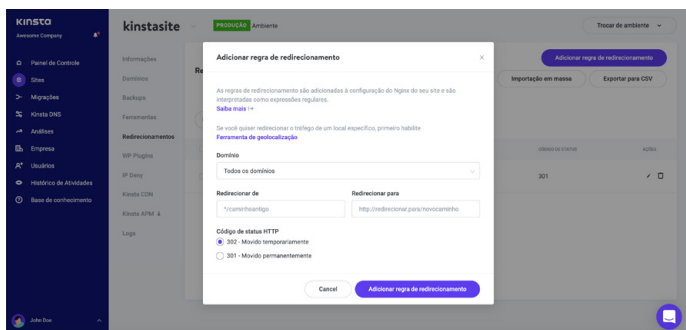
KINSTA
Awesome Company

Painel de Controle
Sites
Migrações
Kinsta DNS
Análises
Empresa
Usuários
Histórico de Atividades
Base de conhecimento

John Doe

kinstasite
PRODUÇÃO Ambiente
Trocar de ambiente

Informações
Domínios
Backups
Ferramentas
Redirecionamentos
WP Plugins
IP Deny
Kinsta CDN
Kinsta APM
Logs

Re

Adicionar regra de redirecionamento
Importação em massa
Exportar para CSV
CÓDIGO DE STATUS
AÇÕES
301

Adicionar regra de redirecionamento
×
As regras de redirecionamento são adicionadas à configuração do Nginx do seu site e são interpretadas como expressões regulares.
Saiba mais

Se você quiser redirecionar o tráfego de um local específico, primeiro habilite
Ferramenta de geolocalização

Domínio
Todos os domínios

Redirecionar de
Redirecionar para
^/caminhoantigo
http://redirecionar.para/novocaminho

Código de status HTTP
302 - Movido temporariamente
301 - Movido permanentemente

Cancel
Adicionar regra de redirecionamento